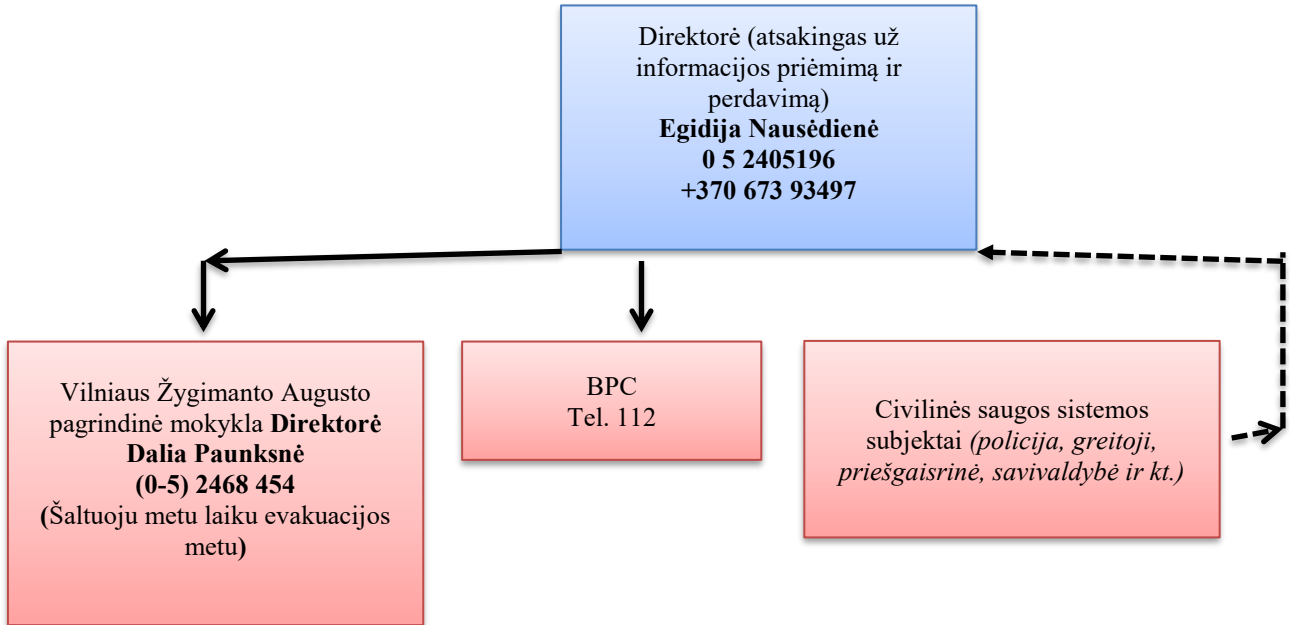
Direktorė (atsakingas už informacijos priėmimą ir perdavimą)
**Egidija Nausėdienė**
**0 5 2405196**
**+370 673 93497**

Vilniaus Žygimanto Augusto pagrindinė mokykla **Direktorė Dalia Paunksnė**
**(0-5) 2468 454**
**(**Šaltuoju metu laiku evakuacijos metu**)**

BPC
Tel. 112

Civilinės saugos sistemos subjektai *(policija, greitoji, priešgaisrinė, savivaldybė ir kt.)*